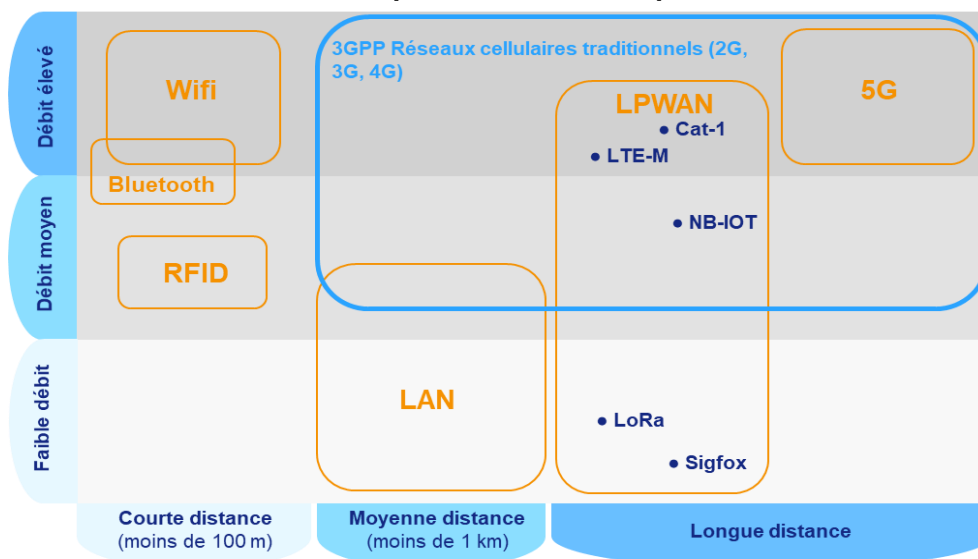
Débit élevé

Débit moyen

Faible débit

Wifi

Bluetooth

RFID

3GPP Réseaux cellulaires traditionnels (2G, 3G, 4G)

LPWAN

• Cat-1

• LTE-M

• NB-IOT

5G

LAN

• LoRa

• Sigfox

Courte distance (moins de 100 m)

Moyenne distance (moins de 1 km)

Longue distance